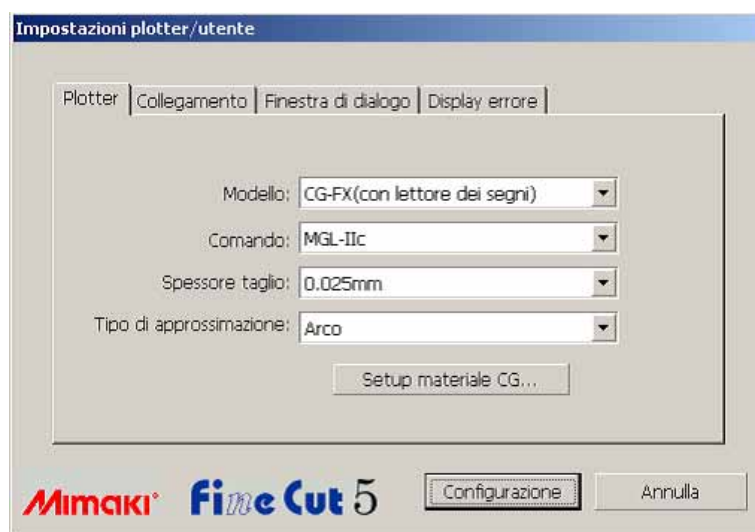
Impostazioni plotter/utente

Plotter | Collegamento | Finestra di dialogo | Display errore

Modello: CG-FX(con lettore dei segni)

Comando: MGL-IIc

Spessore taglio: 0.025mm

Tipo di approssimazione: Arco

Setup materiale CG...

Mimaki FineCut 5

Configurazione

Annulla